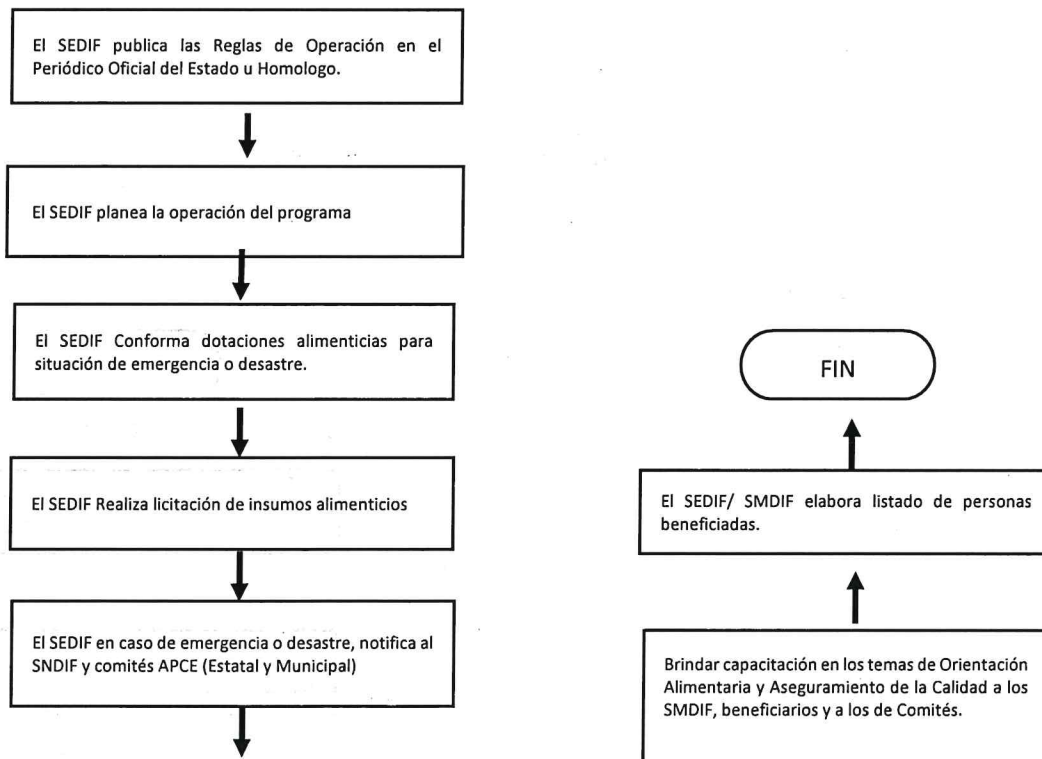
El SEDIF publica las Reglas de Operación en el Periódico Oficial del Estado u Homologo.

El SEDIF planea la operación del programa

El SEDIF Conforma dotaciones alimenticias para situación de emergencia o desastre.

El SEDIF Realiza licitación de insumos alimenticios

El SEDIF en caso de emergencia o desastre, notifica al SNDIF y comités APCE (Estatal y Municipal)

Brindar capacitación en los temas de Orientación Alimentaria y Aseguramiento de la Calidad a los SMDIF, beneficiarios y a los de Comités.

El SEDIF/ SMDIF elabora listado de personas beneficiadas.

FIN